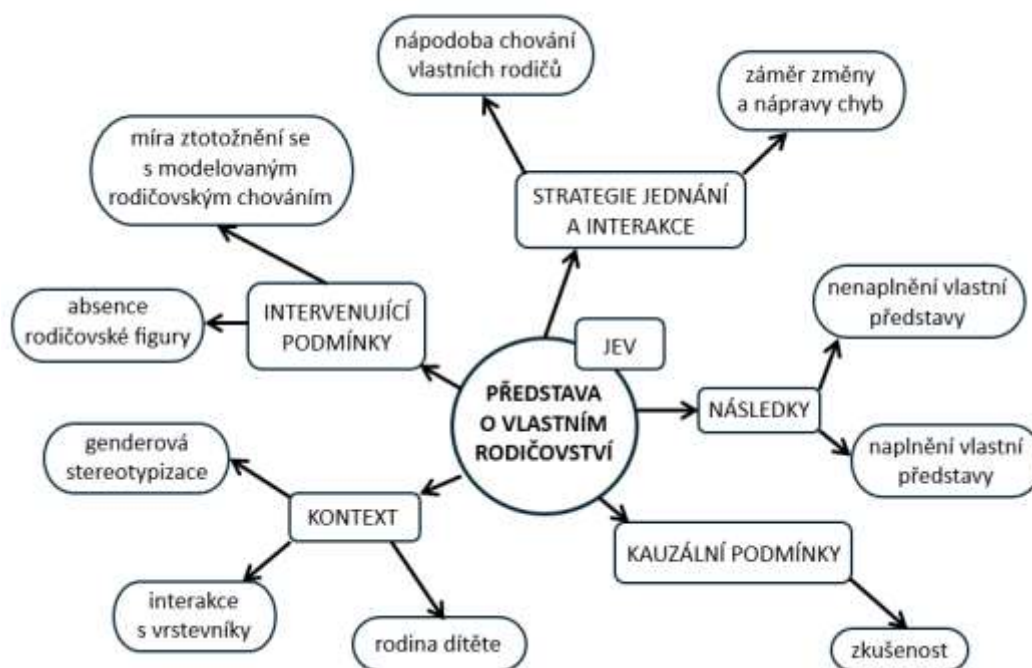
nápodoba chování vlastních rodičů

záměr změny a nápravy chyb

míra ztotožnění se s modelovaným rodičovským chováním

STRATEGIE JEDNÁNÍ A INTERAKCE

absence rodičovské figury

INTERVENUJÍCÍ PODMÍNKY

JEV

nenaplnění vlastní představy

PŘEDSTAVA O VLASTNÍM RODIČOVSTVÍ

NÁSLEDKY

naplnění vlastní představy

genderová stereotypizace

KONTEXT

KAUZÁLNÍ PODMÍNKY

interakce s vrstevníky

rodina dítěte

zkušenost